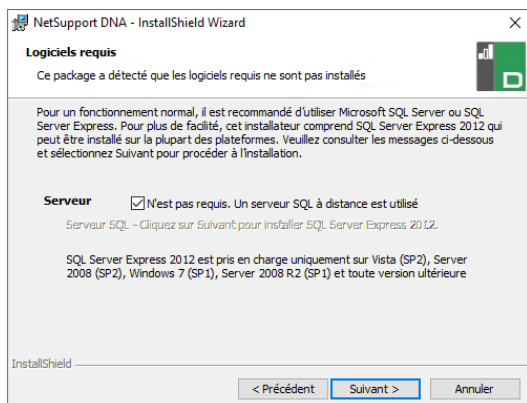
NetSupport DNA - InstallShield Wizard

Logiciels requis

Ce package a détecté que les logiciels requis ne sont pas installés

Pour un fonctionnement normal, il est recommandé d'utiliser Microsoft SQL Server ou SQL Server Express. Pour plus de facilité, cet installateur comprend SQL Server Express 2012 qui peut être installé sur la plupart des plateformes. Veuillez consulter les messages ci-dessous et sélectionnez Suivant pour procéder à l'installation.

Serveur

N'est pas requis. Un serveur SQL à distance est utilisé

Serveur SQL - Cliquez sur Suivant pour installer SQL Server Express 2012.

SQL Server Express 2012 est pris en charge uniquement sur Vista (SP2), Server 2008 (SP2), Windows 7 (SP1), Server 2008 R2 (SP1) et toute version ultérieure

InstallShield

< Précédent

Suivant >

Annuler